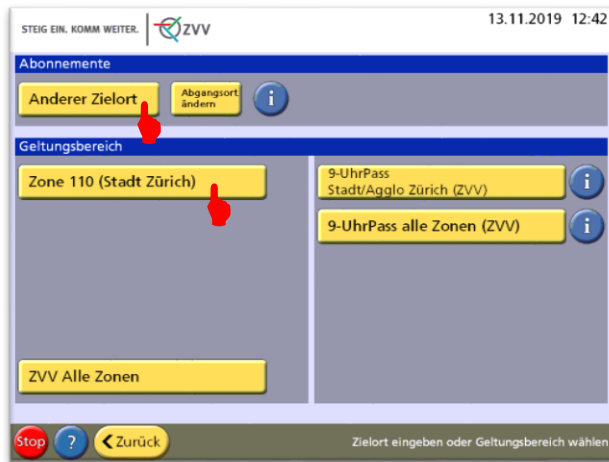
STEIG EIN. KOMM WEITER. ZVV

13.11.2019 12:42

Abonnemente

Anderer Zielort

Abgangsort ändern

i

Geltungsbereich

Zone 110 (Stadt Zürich)

9-UhrPass Stadt/Agglo Zürich (ZVV)

i

9-UhrPass alle Zonen (ZVV)

i

ZVV Alle Zonen

Stop

?

Zurück

Zielort eingeben oder Geltungsbereich wählen